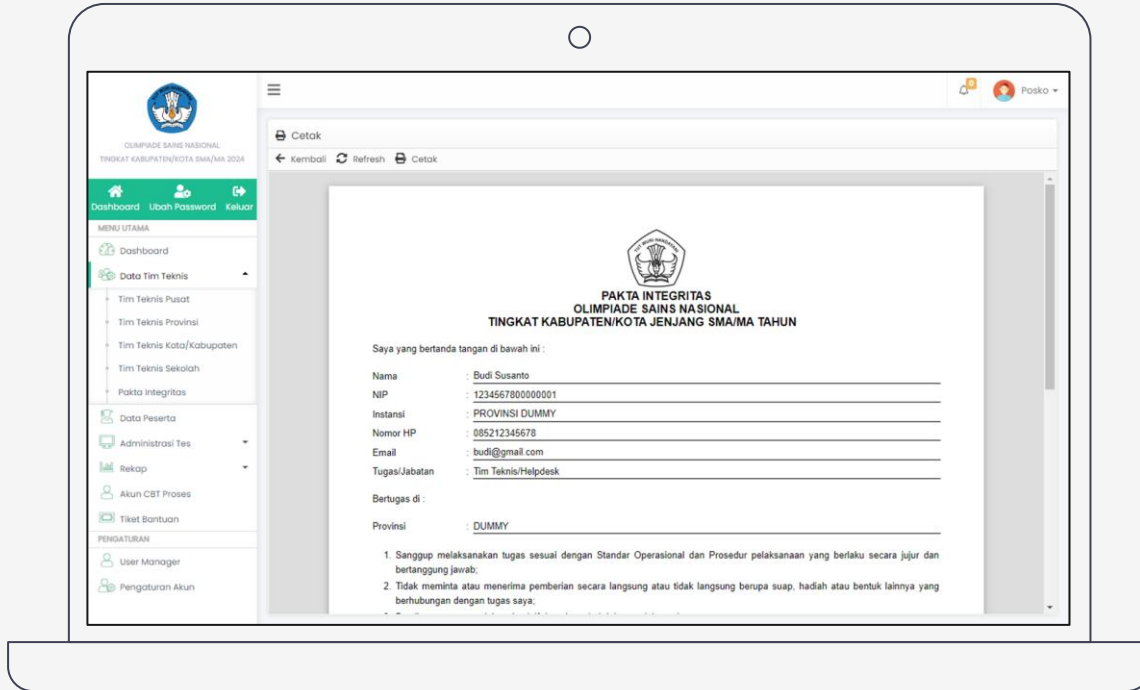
OLIMPIADE SAINS NASIONAL
TINGKAT KABUPATEN/KOTA SMA/MA 2024

Dashboard Ubah Password Keluar

MENU UTAMA
Dashboard
Data Tim Teknis
Tim Teknis Pusat
Tim Teknis Provinsi
Tim Teknis Kota/Kabupaten
Tim Teknis Sekolah
Pakta Integritas
Data Peserta
Administrasi Tes
Rekap
Akun CBT Proses
Tiket Bantuan
PENGATURAN
User Manager
Pengaturan Akun

0
Posko

Cetak
Kembali Refresh Cetak

PAKTA INTEGRITAS
OLIMPIADE SAINS NASIONAL
TINGKAT KABUPATEN/KOTA JENJANG SMA/MA TAHUN

Saya yang bertanda tangan di bawah ini :

| | |
|---|---|
| Nama | : Budi Susanto |
| NIP | : 1234567800000001 |
| Instansi | : PROVINSI DUMMY |
| Nomor HP | : 085212345678 |
| Email | : budi@gmail.com |
| Tugas/Jabatan | : Tim Teknis/Helpdesk |

Bertugas di :

Provinsi : DUMMY

1. Sanggup melaksanakan tugas sesuai dengan Standar Operasional dan Prosedur pelaksanaan yang berlaku secara jujur dan bertanggung jawab;
2. Tidak meminta atau menerima pemberian secara langsung atau tidak langsung berupa suap, hadiah atau bentuk lainnya yang berhubungan dengan tugas saya;
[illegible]